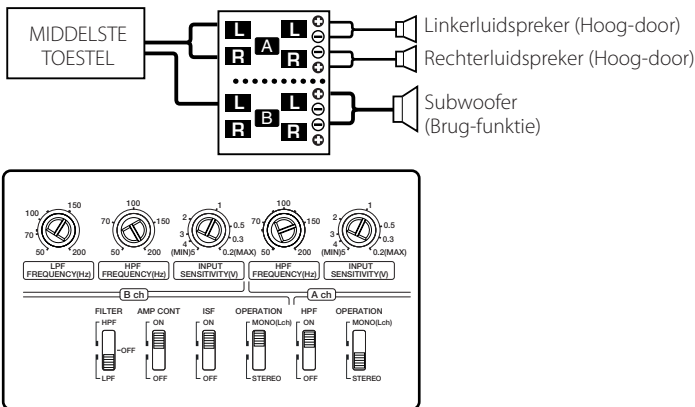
MIDDELSTE TOESTEL

L A L
R R

L B L
R R

Linkerluidspreker (Hoog-door)
Rechterluidspreker (Hoog-door)
Subwoofer (Brug-funktie)

100 150
70
50 200
LPF FREQUENCY(Hz)

100
70 150
50 200
HPF FREQUENCY(Hz)

2 1
3 0.5
4 0.3
(MIN)5 0.2(MAX)
INPUT SENSITIVITY(V)

100
70 150
50 200
HPF FREQUENCY(Hz)

2 1
3 0.5
4 0.3
(MIN)5 0.2(MAX)
INPUT SENSITIVITY(V)

B ch
A ch

FILTER
HPF
OFF
LPF

AMP CONT
ON
OFF

ISF
ON
OFF

OPERATION
MONO(Lch)
STEREO

HPF
ON
OFF

OPERATION
MONO(Lch)
STEREO